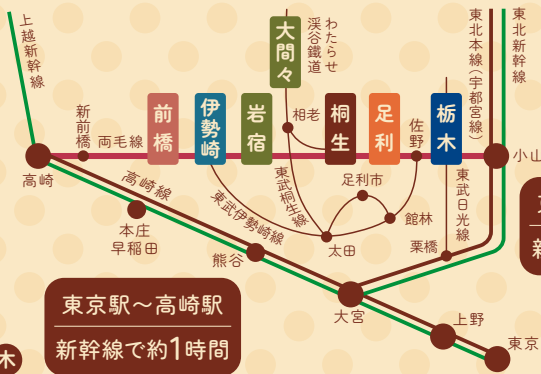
上越新幹線

東北本線(宇都宮線)

東北新幹線

わたらせ渓谷鐵道

大間々

前橋

伊勢崎

岩宿

桐生

足利

栃木

新前橋

両毛線

相老

佐野

小山

高崎

高崎線

東武桐生線

足利市

東武日光線

本庄早稲田

東武伊勢崎線

館林

太田

栗橋

熊谷

東京駅〜高崎駅

新幹線で約1時間

大宮

上野

東京

木